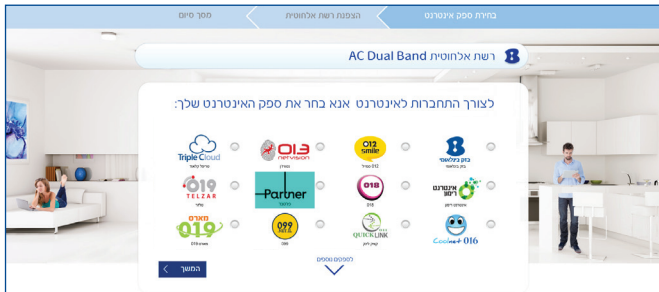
בחירת ספק אינטרנט
הצפנת רשת אלחוטית
מסך סיום

רשת אלחוטית AC Dual Band

לצורך התחברות לאינטרנט אנא בחר את ספק האינטרנט שלך:

בזק בינלאומי
012 smile
013 netvision
Triple Cloud
אינטרנט רימון
018
Partner
019 TELZAR
Cool net 016
QUICKLINK
099
019 מארס

לספקים נוספים

המשך